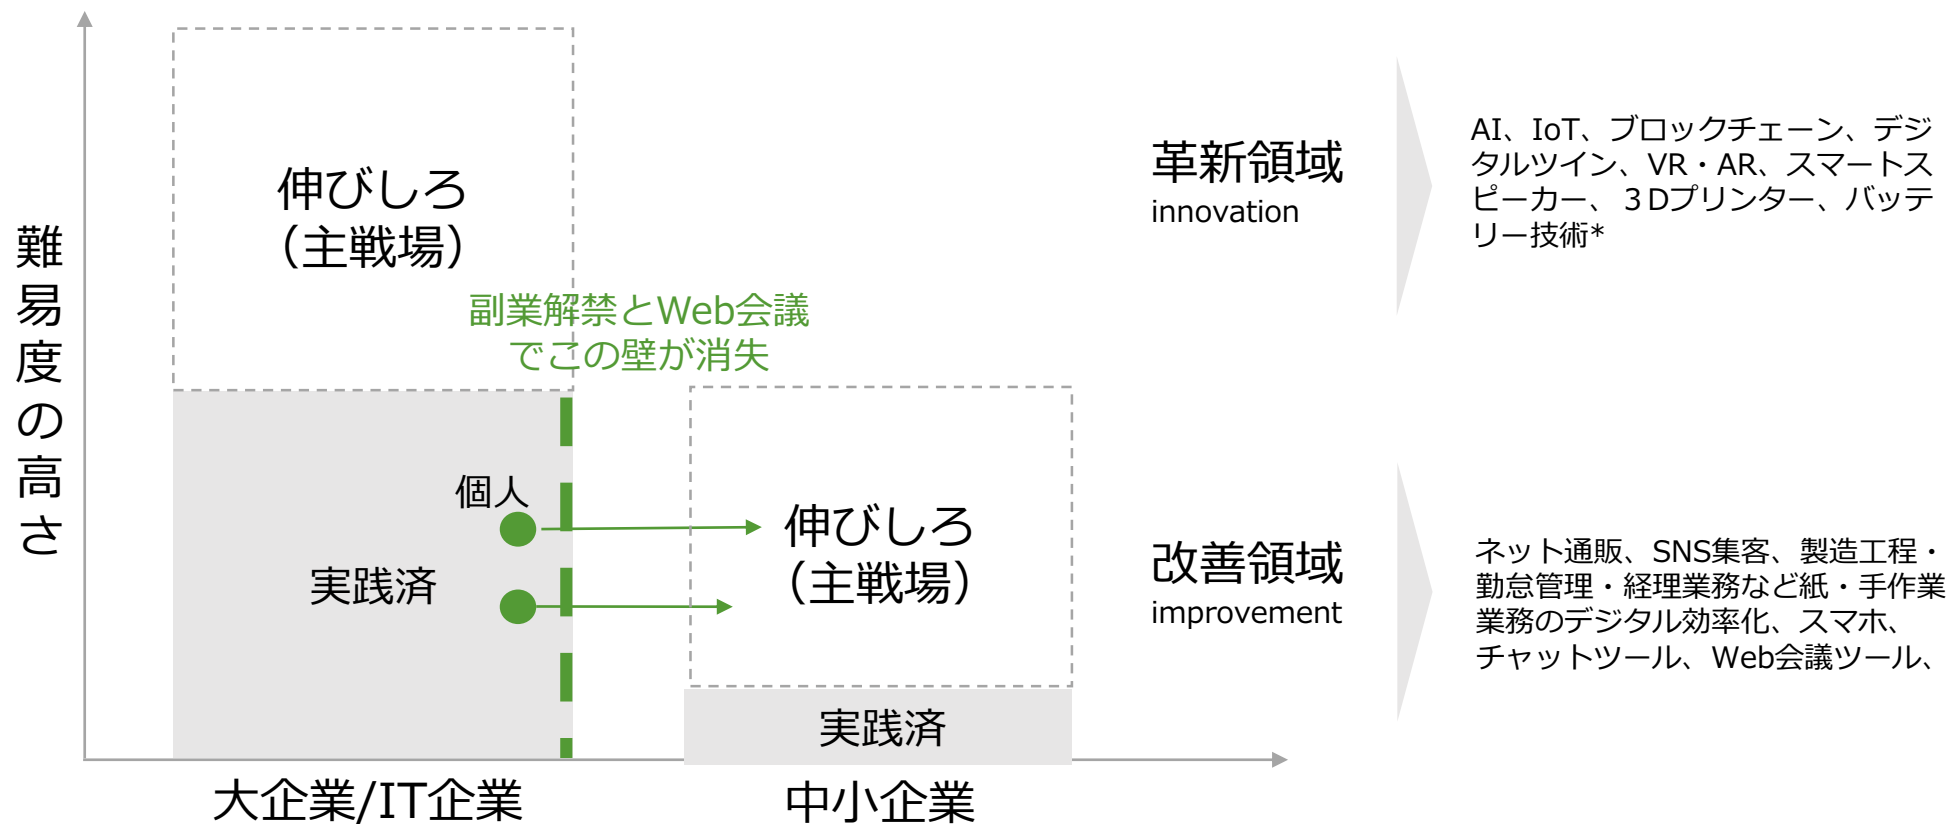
難易度の高さ

伸びしろ
（主戦場）

副業解禁とWeb会議
でこの壁が消失

個人

実践済

伸びしろ
（主戦場）

実践済

大企業/IT企業

中小企業

革新領域
innovation

AI、IoT、ブロックチェーン、デジタルツイン、VR・AR、スマートスピーカー、３Dプリンター、バッテリー技術*

改善領域
improvement

ネット通販、SNS集客、製造工程・勤怠管理・経理業務など紙・手作業業務のデジタル効率化、スマホ、チャットツール、Web会議ツール、